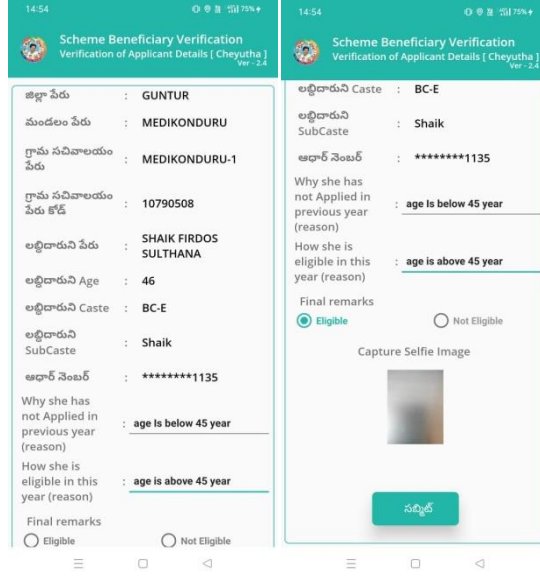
14:54 75%

Scheme Beneficiary Verification
Verification of Applicant Details [ Cheyutha ]
Ver - 2.4

| | | |
|---|---|---|
| జిల్లా పేరు | : | GUNTUR |
| మండలం పేరు | : | MEDIKONDURU |
| గ్రామ సచివాలయం పేరు | : | MEDIKONDURU-1 |
| గ్రామ సచివాలయం పేరు కోడ్ | : | 10790508 |
| లబ్ధిదారుని పేరు | : | SHAIK FIRDOS SULTHANA |
| లబ్ధిదారుని Age | : | 46 |
| లబ్ధిదారుని Caste | : | BC-E |
| లబ్ధిదారుని SubCaste | : | Shaik |
| ఆధార్ నెంబర్ | : | ********1135 |
| Why she has not Applied in previous year (reason) | : | age Is below 45 year |
| How she is eligible in this year (reason) | : | age is above 45 year |

Final remarks
Eligible
Not Eligible

14:54 75%

Scheme Beneficiary Verification
Verification of Applicant Details [ Cheyutha ]
Ver - 2.4

| | | |
|---|---|---|
| లబ్ధిదారుని Caste | : | BC-E |
| లబ్ధిదారుని SubCaste | : | Shaik |
| ఆధార్ నెంబర్ | : | ********1135 |
| Why she has not Applied in previous year (reason) | : | age Is below 45 year |
| How she is eligible in this year (reason) | : | age is above 45 year |

Final remarks
Eligible
Not Eligible

Capture Selfie Image

సబ్మిట్